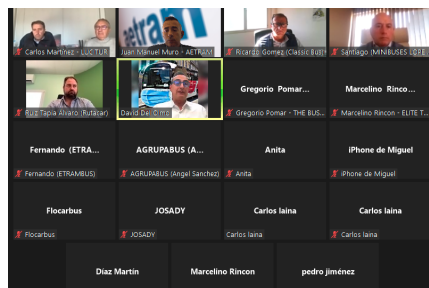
Carlos Martinez - LUC TUR

aetram

Juan Manuel Muro - AETRAM

Ricardo Gomez (Classic Bus)

Santiago (MINIBUSES LCRE

Ruiz Tapia Alvaro (Rutacar)

David Del Olmo

Gregorio Pomar...

Gregorio Pomar - THE BUS...

Marcelino Rincon - ...

Marcelino Rincon - ELITE T...

Fernando (ETRA...

Fernando (ETRAMBUS)

AGRUPABUS (A...

AGRUPABUS (Angel Sanchez)

Anita

Anita

iPhone de Miguel

iPhone de Miguel

Flocarbus

Flocarbus

JOSADY

JOSADY

Carlos laina

Carlos laina

Carlos laina

Carlos laina

Diaz Martin

Marcelino Rincon

pedro jiménez